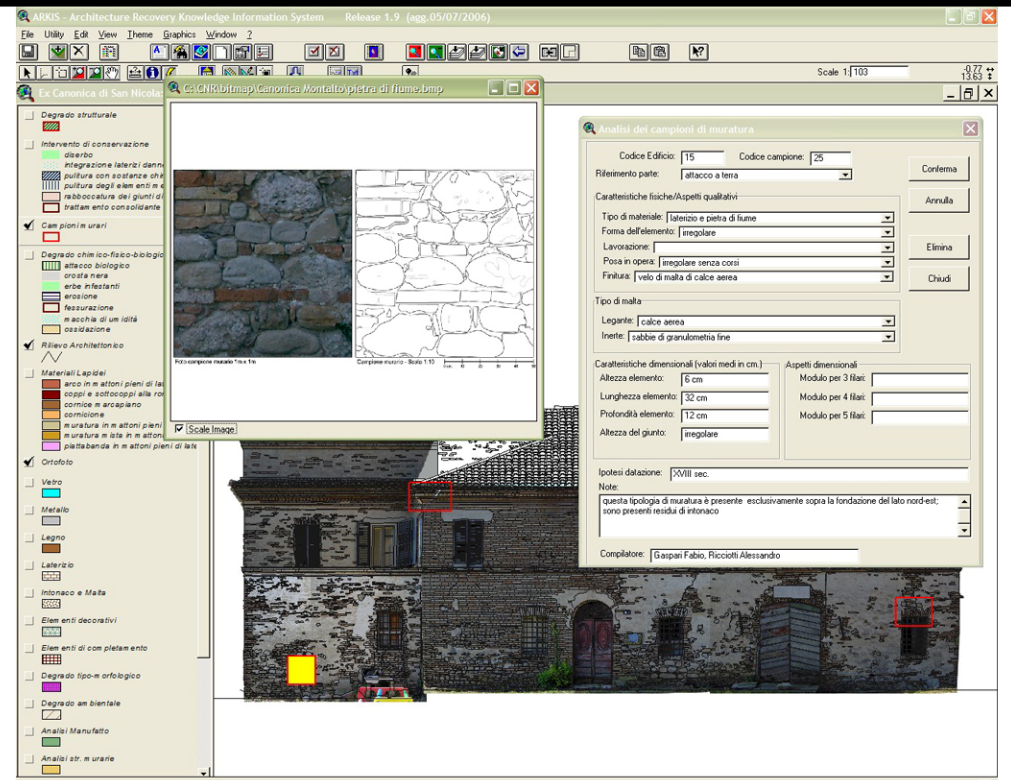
ARKIS - Architecture Recovery Knowledge Information System Release 1.9 (agg.05/07/2006)

File Utility Edit View Theme Graphics Window ?

Scale 1: 103

-0.77
13.63

Ex Canonica di San Nicola

Degrado strutturale

Intervento di conservazione
diserbo
integrazione laterizi danne
pulitura con sostanze chi
pulitura degli elementi e
rabboccatura dei giunti di
trattamento consolidante

Campioni murari

Degrado chimico-fisico-biologi
attacco biologico
crosta nera
erbe infestanti
erosione
fessurazione
macchia di umidità
ossidazione

Rilievo Architettonico

Materiali Lapidei
arco in mattoni pieni di la
coppi e sottocoppi alla ro
cornice marcapiano
cornicione
muratura in mattoni pieni
muratura mista in mattoni
piattabanda in mattoni pieni di late

Ortofoto

Vetro

Metallo

Legno

Laterizio

Intonaco e Malta

Elementi decorativi

Elementi di completamento

Degrado tipo-morfologico

Degrado ambientale

Analisi Manufatto

Analisi str. murarie

C:\CNR\bitmap\Canonica Montalto\pietra di fiume.bmp

Foto campione murario 1m x 1m

Campione murario - Scala 1:10

Scale Image

Analisi dei campioni di muratura

Codice Edificio: 15
Codice campione: 25
Riferimento parte: attacco a terra

Conferma
Annulla
Elimina
Chiudi

Caratteristiche fisiche/Aspetti qualitativi
Tipo di materiale: laterizio e pietra di fiume
Forma dell'elemento: irregolare
Lavorazione:
Posa in opera: irregolare senza corsi
Finitura: velo di malta di calce aerea

Tipo di malta
Legante: calce aerea
Inerte: sabbie di granulometria fine

Caratteristiche dimensionali (valori medi in cm.)
Altezza elemento: 6 cm
Lunghezza elemento: 32 cm
Profondità elemento: 12 cm
Altezza del giunto: irregolare

Aspetti dimensionali
Modulo per 3 filari:
Modulo per 4 filari:
Modulo per 5 filari:

Ipotesi datazione: XVIII sec.
Note:
questa tipologia di muratura è presente esclusivamente sopra la fondazione del lato nord-est; sono presenti residui di intonaco

Compilatore: Gaspari Fabio, Ricciotti Alessandro